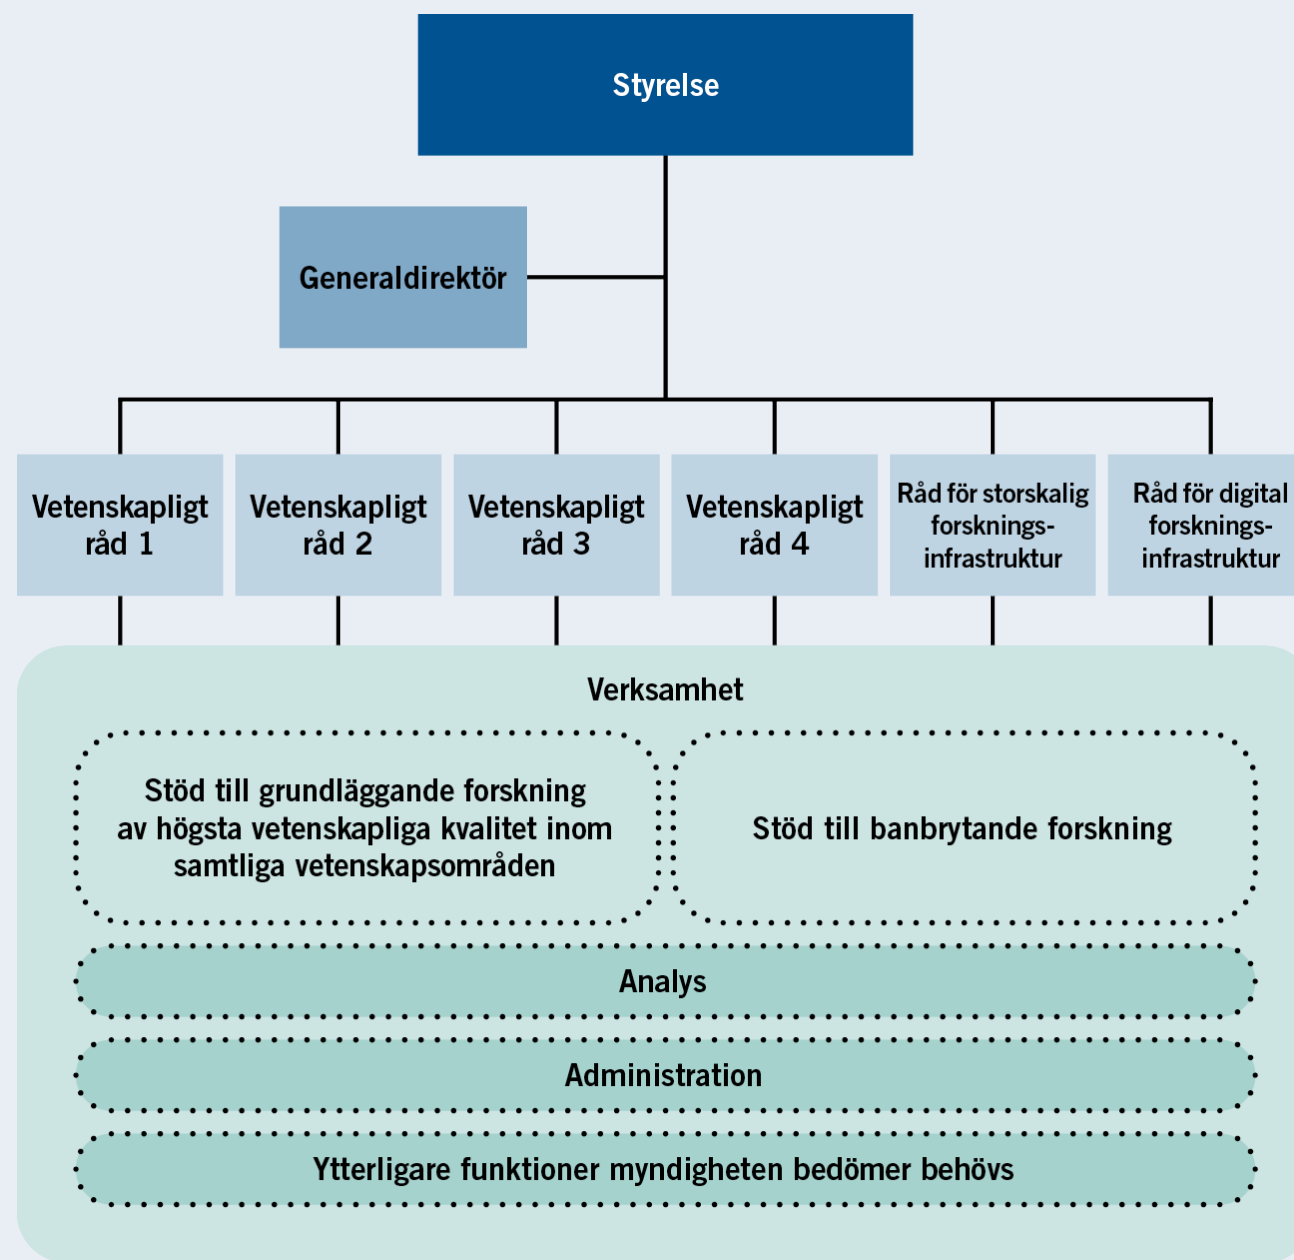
Styrelse

Generaldirektör

Vetenskapligt råd 1

Vetenskapligt råd 2

Vetenskapligt råd 3

Vetenskapligt råd 4

Råd för storskalig forskningsinfrastruktur

Råd för digital forskningsinfrastruktur

Verksamhet

Stöd till grundläggande forskning av högsta vetenskapliga kvalitet inom samtliga vetenskapsområden

Stöd till banbrytande forskning

Analys

Administration

Ytterligare funktioner myndigheten bedömer behövs